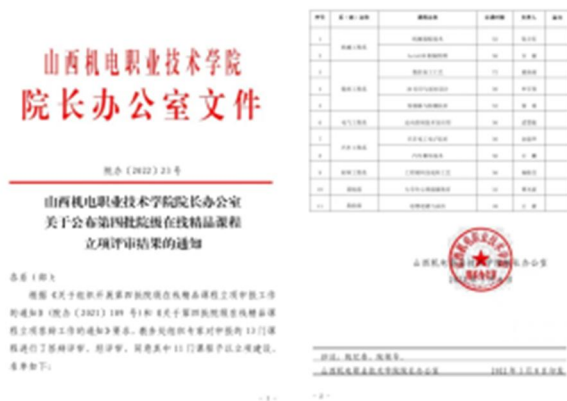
山西机电职业技术学院
院长办公室文件

院办〔2022〕21号

山西机电职业技术学院院长办公室
关于公布第四批院级在线精品课程
立项评审结果的通知

各系（部）：

根据《关于组织开展第四批院级在线精品课程立项申报工作的通知》（院办〔2021〕109号）和《关于第四批院级在线精品课程立项答辩工作的通知》要求，教务处组织专家对申报的13门课程进行了答辩评审，经评审，同意其中11门课程予以立项建设，名单如下：

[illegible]

| 序号 | 系（部）名称 | 课程名称 | 负责人 |
|---|---|---|---|
| 1 | 机械工程系 | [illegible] | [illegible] |
| 2 | | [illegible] | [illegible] |
| 3 | | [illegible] | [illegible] |
| 4 | 自动化工程系 | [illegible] | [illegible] |
| 5 | | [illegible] | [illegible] |
| 6 | 电气工程系 | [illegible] | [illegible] |
| 7 | | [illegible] | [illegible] |
| 8 | 汽车工程系 | 汽车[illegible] | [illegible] |
| 9 | 材料工程系 | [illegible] | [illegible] |
| 10 | | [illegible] | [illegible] |
| 11 | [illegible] | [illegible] | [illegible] |

山西机电职业技术学院院长办公室
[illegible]

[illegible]

山西机电职业技术学院院长办公室 2022年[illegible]月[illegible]日印发